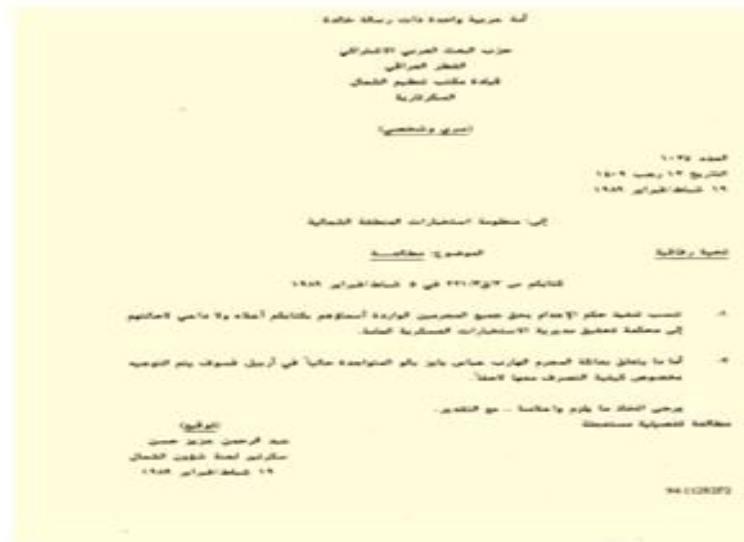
أمة عربية واحدة ذات رسالة خالدة

حزب البعث العربي الاشتراكي
القطر العراقي
قيادة مكتب تنظيم الشمال
السكرتارية

(سري وشخصي)

العدد ١٠٢٥
التاريخ ١٣ رجب ١٤٠٩
١٩ شباط/فراير ١٩٨٩

إلى: منظومة استخبارات المنطقة الشمالية

تحية رفاقية                    الموضوع: مطالعة

كتابكم س ٣/ق/٢٢١ في ٥ شباط/فبراير ١٩٨٩

١- تسبب تنفيذ حكم الإعدام بحق جميع المجرمين الواردة أسماؤهم بكتابكم أعلاه ولا داعي لإحالتهم إلى محكمة تحقيق مديرية الاستخبارات العسكرية العامة.

٢- أما ما يتعلق بعائلة المجرم الهارب عباس بايز بالو المتواجدة حالياً في أربيل فسوف يتم التوجيه بخصوص كيفية التصرف معها لاحقاً.

يرجى اتخاذ ما يلزم وإعلامنا .. مع التقدير.
مطالعة شخصية مستحصلة

(التوقيع)
عبد الرحمن عزيز حسين
سكرتير لجنة شؤون الشمال
١٩ شباط/فبراير ١٩٨٩

94 CD/3372